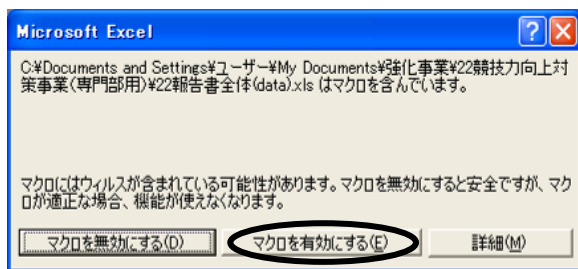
Microsoft Excel

C:¥Documents and Settings¥ユーザー¥My Documents¥強化事業¥22競技力向上対策事業(専門部用)¥22報告書全体(data).xls はマクロを含んでいます。

マクロにはウィルスが含まれている可能性があります。マクロを無効にすると安全ですが、マクロが適正な場合、機能が使えなくなります。

マクロを無効にする(D)

マクロを有効にする(E)

詳細(M)